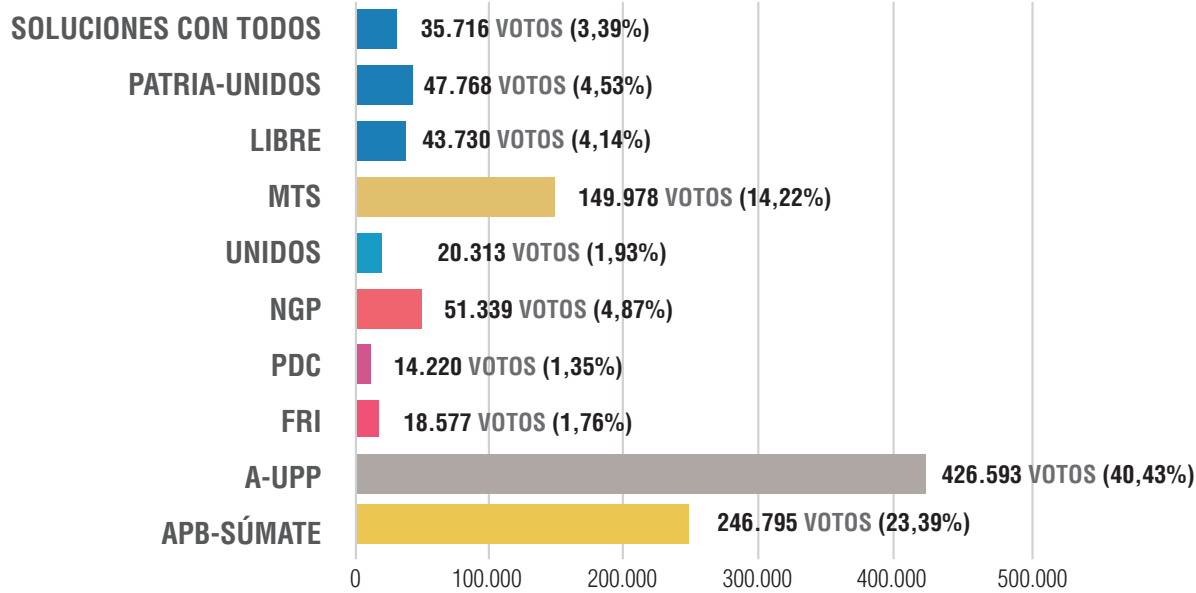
SOLUCIONES CON TODOS 35.716 VOTOS (3,39%)
PATRIA-UNIDOS 47.768 VOTOS (4,53%)
LIBRE 43.730 VOTOS (4,14%)
MTS 149.978 VOTOS (14,22%)
UNIDOS 20.313 VOTOS (1,93%)
NGP 51.339 VOTOS (4,87%)
PDC 14.220 VOTOS (1,35%)
FRI 18.577 VOTOS (1,76%)
A-UPP 426.593 VOTOS (40,43%)
APB-SÚMATE 246.795 VOTOS (23,39%)

0 100.000 200.000 300.000 400.000 500.000